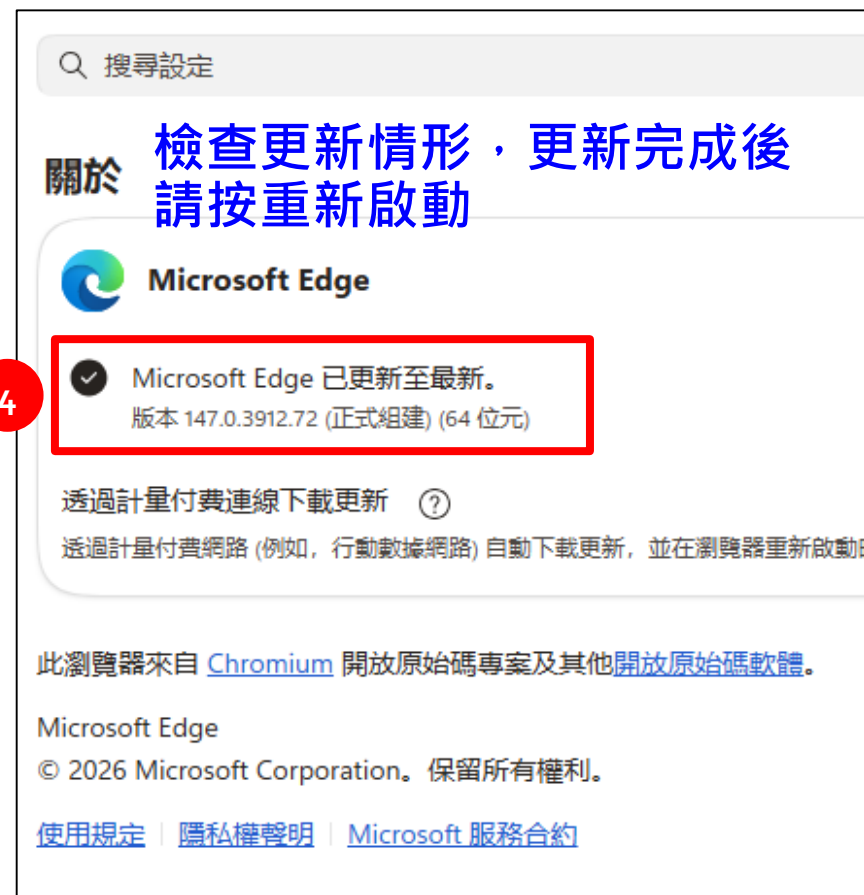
搜尋設定

檢查更新情形，更新完成後請按重新啟動

關於

Microsoft Edge

4

Microsoft Edge 已更新至最新。
版本 147.0.3912.72 (正式組建) (64 位元)

透過計量付費連線下載更新 ?

透過計量付費網路 (例如，行動數據網路) 自動下載更新，並在瀏覽器重新啟動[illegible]

此瀏覽器來自 Chromium 開放原始碼專案及其他開放原始碼軟體。

Microsoft Edge
© 2026 Microsoft Corporation。保留所有權利。

使用規定 | 隱私權聲明 | Microsoft 服務合約